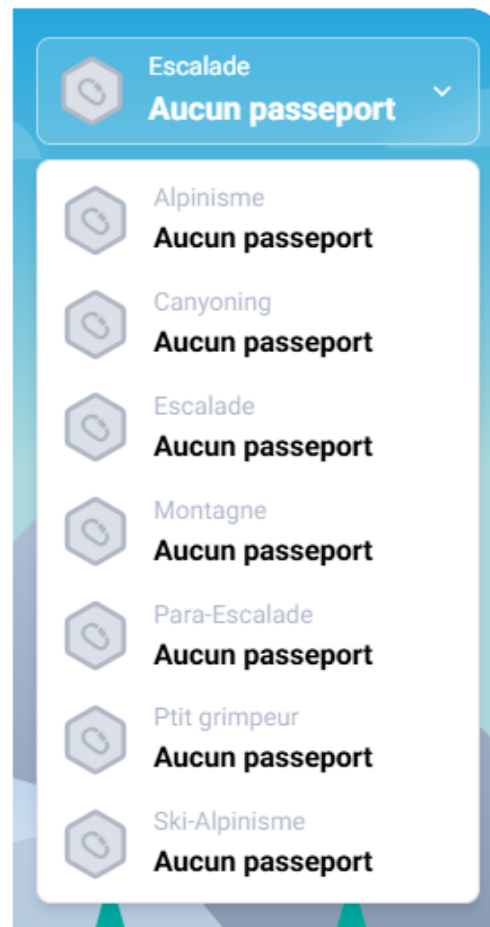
Escalade
Aucun passeport

Alpinisme
Aucun passeport

Canyoning
Aucun passeport

Escalade
Aucun passeport

Montagne
Aucun passeport

Para-Escalade
Aucun passeport

Ptit grimpeur
Aucun passeport

Ski-Alpinisme
Aucun passeport